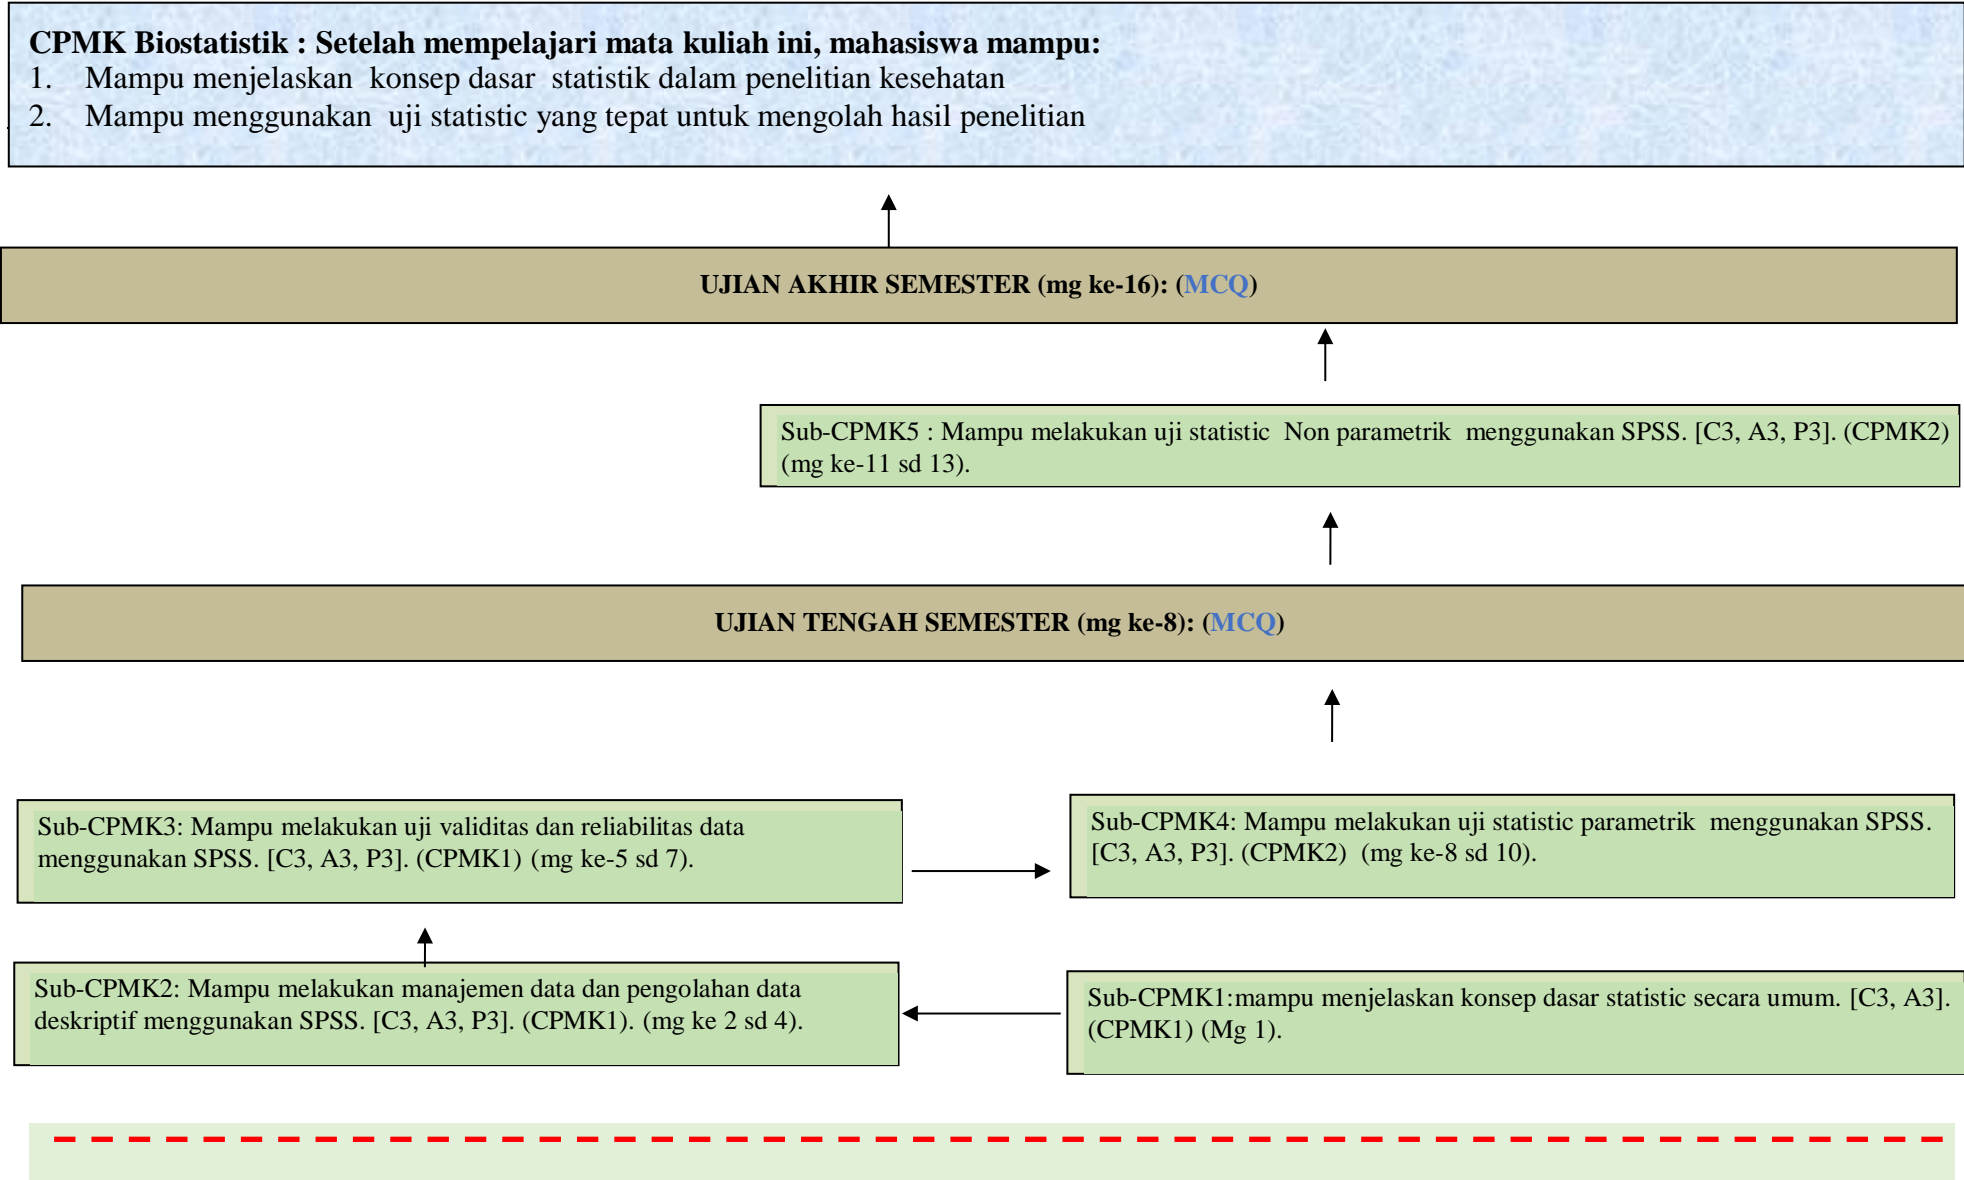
**CPMK Biostatistik : Setelah mempelajari mata kuliah ini, mahasiswa mampu:**
1. Mampu menjelaskan konsep dasar statistik dalam penelitian kesehatan
2. Mampu menggunakan uji statistic yang tepat untuk mengolah hasil penelitian

**UJIAN AKHIR SEMESTER (mg ke-16): (MCQ)**

Sub-CPMK5 : Mampu melakukan uji statistic Non parametrik menggunakan SPSS. [C3, A3, P3]. (CPMK2) (mg ke-11 sd 13).

**UJIAN TENGAH SEMESTER (mg ke-8): (MCQ)**

Sub-CPMK3: Mampu melakukan uji validitas dan reliabilitas data menggunakan SPSS. [C3, A3, P3]. (CPMK1) (mg ke-5 sd 7).

Sub-CPMK4: Mampu melakukan uji statistic parametrik menggunakan SPSS. [C3, A3, P3]. (CPMK2) (mg ke-8 sd 10).

Sub-CPMK2: Mampu melakukan manajemen data dan pengolahan data deskriptif menggunakan SPSS. [C3, A3, P3]. (CPMK1). (mg ke 2 sd 4).

Sub-CPMK1:mampu menjelaskan konsep dasar statistic secara umum. [C3, A3]. (CPMK1) (Mg 1).